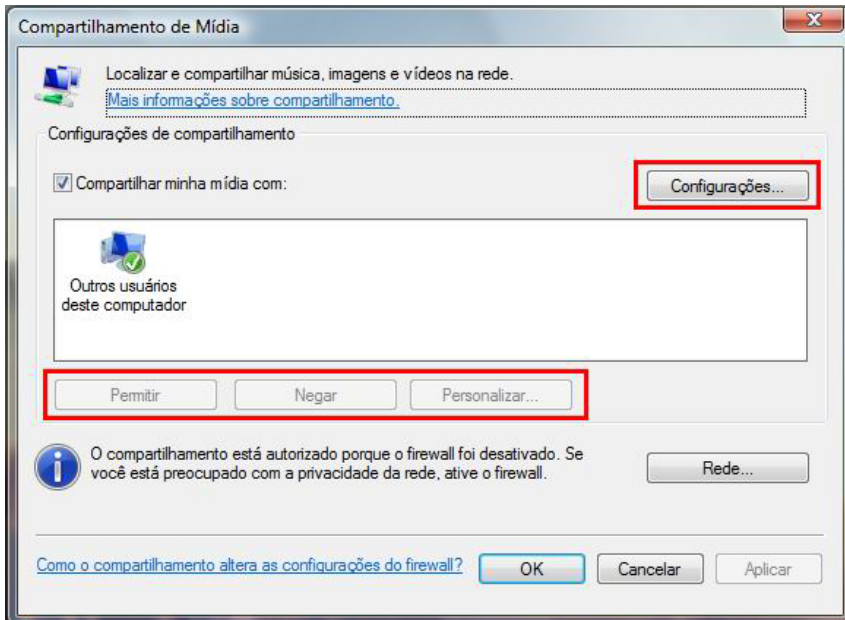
Compartilhamento de Mídia

Localizar e compartilhar música, imagens e vídeos na rede.
Mais informações sobre compartilhamento.

Configurações de compartilhamento

Compartilhar minha mídia com:

Configurações...

Outros usuários deste computador

Permitir

Negar

Personalizar...

O compartilhamento está autorizado porque o firewall foi desativado. Se você está preocupado com a privacidade da rede, ative o firewall.

Rede...

Como o compartilhamento altera as configurações do firewall?

OK

Cancelar

Aplicar